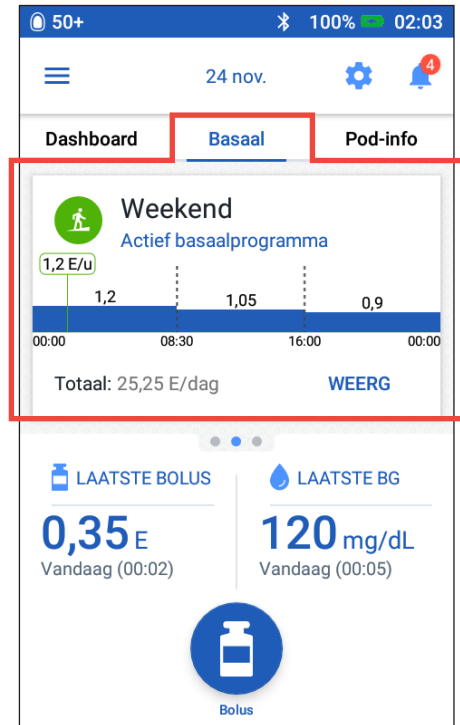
50+ 100% 02:03

24 nov. 4

Dashboard | Basaal | Pod-info

Weekend
Actief basaalprogramma

1,2 E/u
1,2 1,05 0,9
00:00 08:30 16:00 00:00

Totaal: 25,25 E/dag WEERG

LAATSTE BOLUS
0,35 E
Vandaag (00:02)

LAATSTE BG
120 mg/dL
Vandaag (00:05)

Bolus